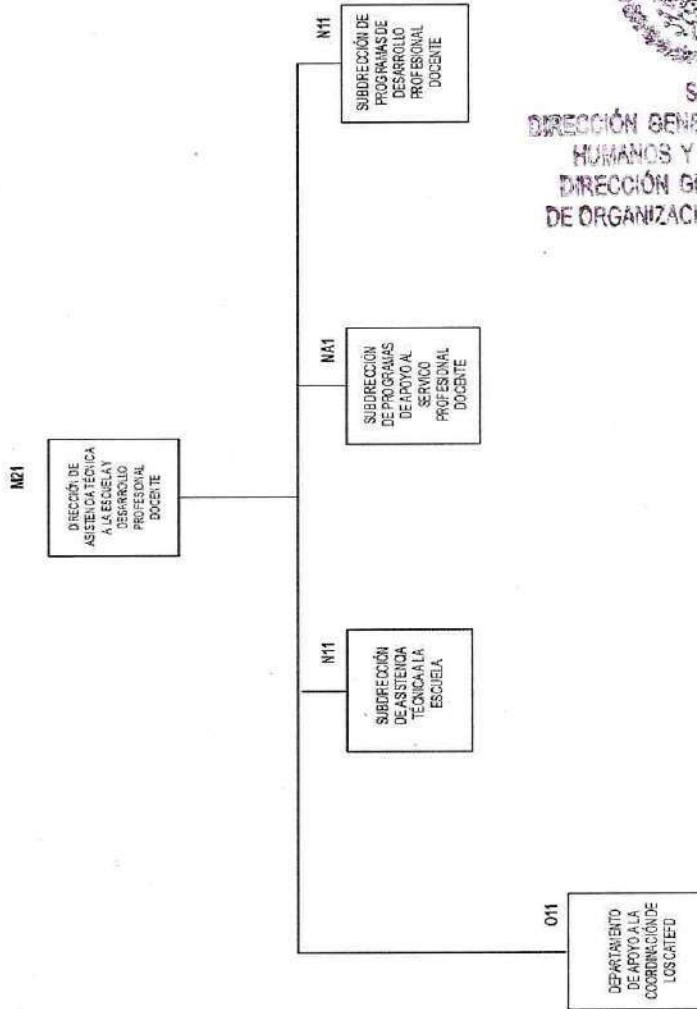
S
DIRECCIÓN GENE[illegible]
HUMANOS Y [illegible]
DIRECCIÓN G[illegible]
DE ORGANIZACI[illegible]

M21
DIRECCIÓN DE ASISTENCIA TÉCNICA A LA ESCUELA Y DESARROLLO PROFESIONAL DOCENTE

O11
DEPARTAMENTO DE APOYO A LA COORDINACIÓN DE LOS CATED

N11
SUBDIRECCIÓN DE ASISTENCIA TÉCNICA A LA ESCUELA

NA1
SUBDIRECCIÓN DE PROGRAMAS DE APOYO AL SERVICIO PROFESIONAL DOCENTE

N11
SUBDIRECCIÓN DE PROGRAMAS DE DESARROLLO PROFESIONAL DOCENTE